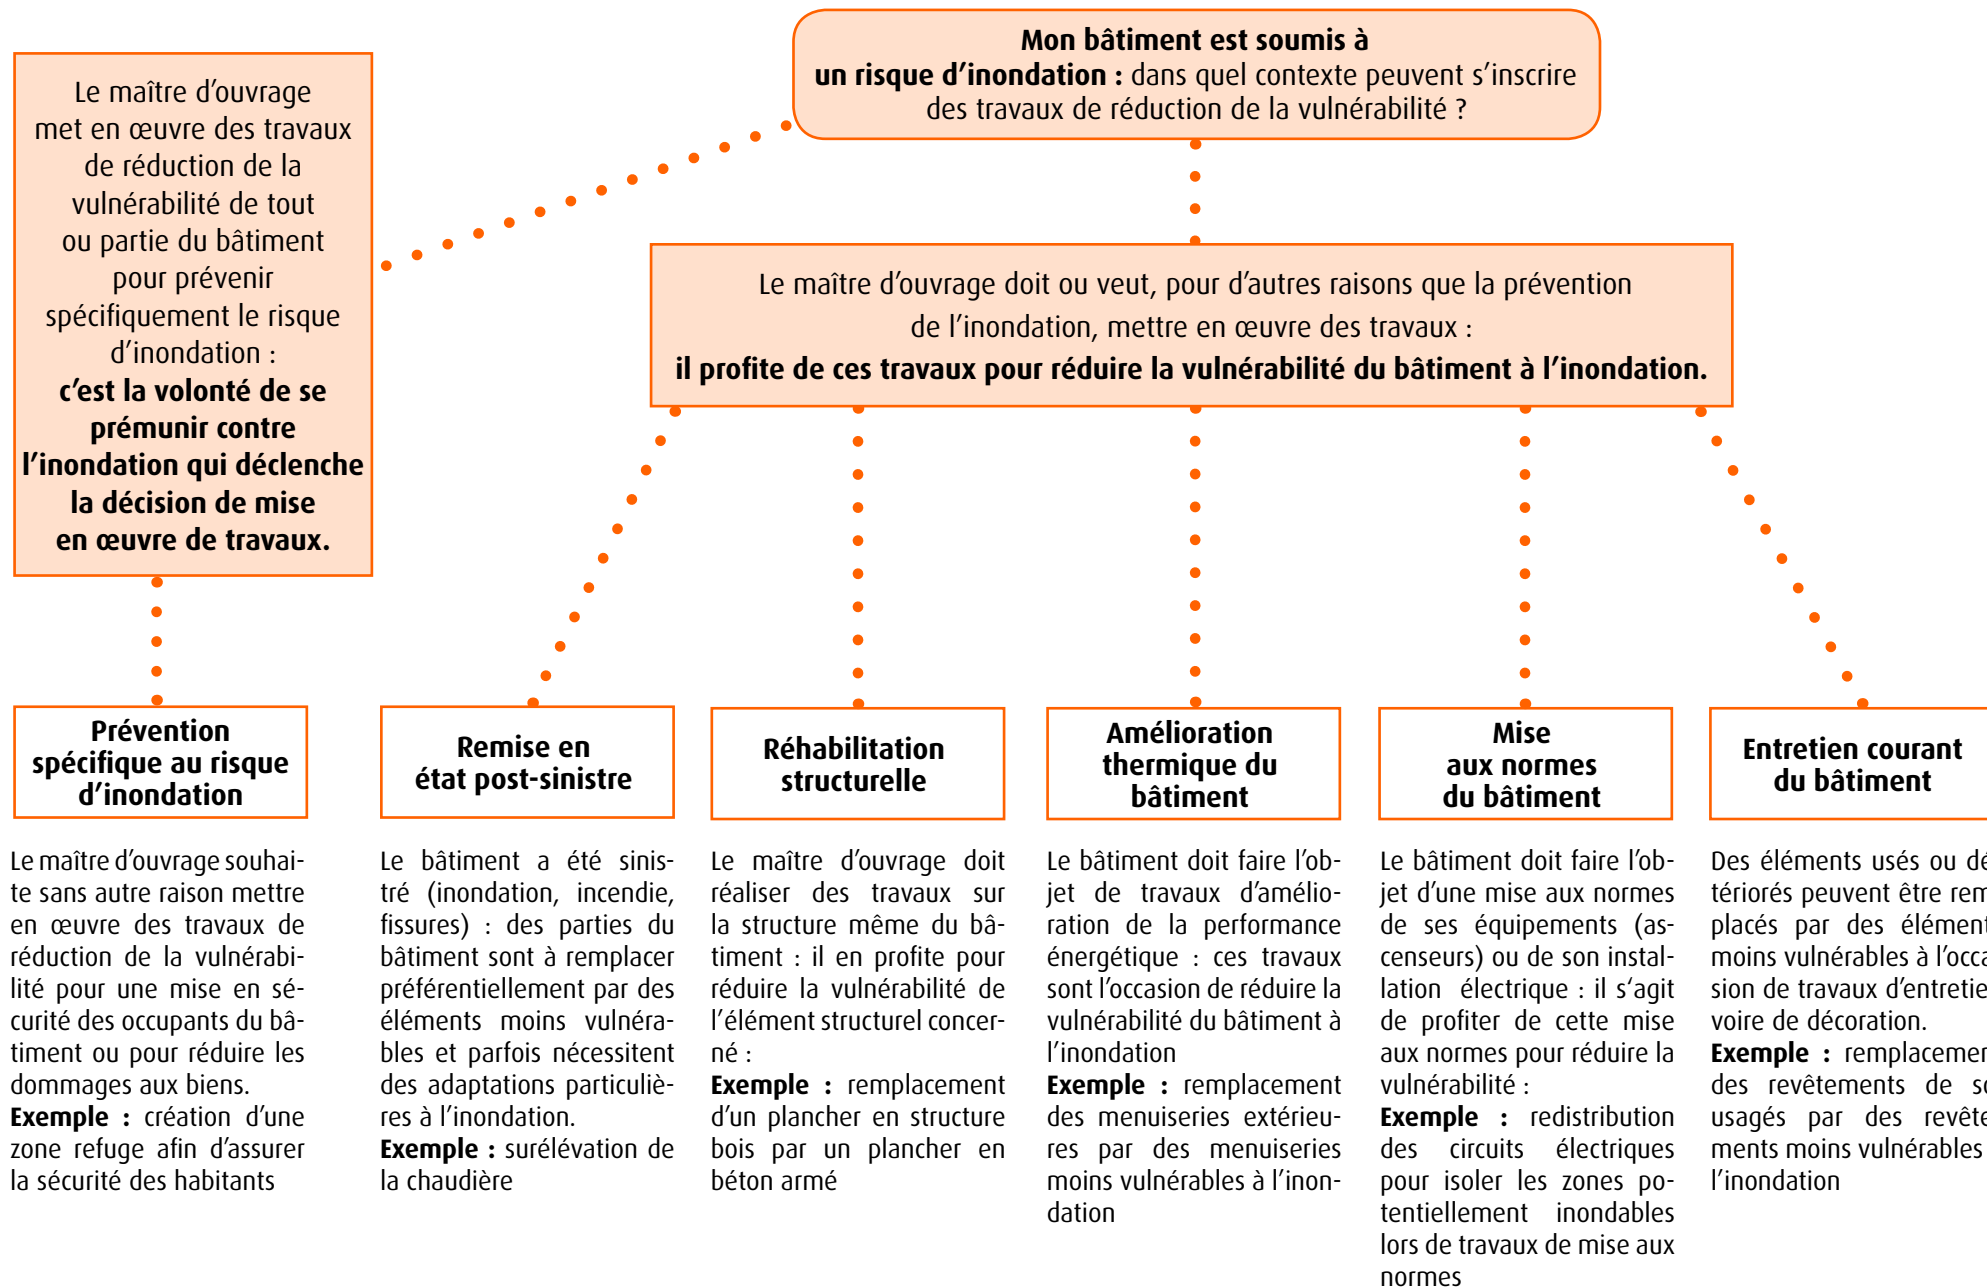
**Mon bâtiment est soumis à un risque d'inondation :** dans quel contexte peuvent s'inscrire des travaux de réduction de la vulnérabilité ?

Le maître d'ouvrage met en œuvre des travaux de réduction de la vulnérabilité de tout ou partie du bâtiment pour prévenir spécifiquement le risque d'inondation : **c'est la volonté de se prémunir contre l'inondation qui déclenche la décision de mise en œuvre de travaux.**

Le maître d'ouvrage doit ou veut, pour d'autres raisons que la prévention de l'inondation, mettre en œuvre des travaux : **il profite de ces travaux pour réduire la vulnérabilité du bâtiment à l'inondation.**

**Prévention spécifique au risque d'inondation**

Le maître d'ouvrage souhaite sans autre raison mettre en œuvre des travaux de réduction de la vulnérabilité pour une mise en sécurité des occupants du bâtiment ou pour réduire les dommages aux biens.
**Exemple :** création d'une zone refuge afin d'assurer la sécurité des habitants

**Remise en état post-sinistre**

Le bâtiment a été sinistré (inondation, incendie, fissures) : des parties du bâtiment sont à remplacer préférentiellement par des éléments moins vulnérables et parfois nécessitent des adaptations particulières à l'inondation.
**Exemple :** surélévation de la chaudière

**Réhabilitation structurelle**

Le maître d'ouvrage doit réaliser des travaux sur la structure même du bâtiment : il en profite pour réduire la vulnérabilité de l'élément structurel concerné :
**Exemple :** remplacement d'un plancher en structure bois par un plancher en béton armé

**Amélioration thermique du bâtiment**

Le bâtiment doit faire l'objet de travaux d'amélioration de la performance énergétique : ces travaux sont l'occasion de réduire la vulnérabilité du bâtiment à l'inondation
**Exemple :** remplacement des menuiseries extérieures par des menuiseries moins vulnérables à l'inondation

**Mise aux normes du bâtiment**

Le bâtiment doit faire l'objet d'une mise aux normes de ses équipements (ascenseurs) ou de son installation électrique : il s'agit de profiter de cette mise aux normes pour réduire la vulnérabilité :
**Exemple :** redistribution des circuits électriques pour isoler les zones potentiellement inondables lors de travaux de mise aux normes

**Entretien courant du bâtiment**

Des éléments usés ou dé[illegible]tériorés peuvent être rem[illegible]placés par des élément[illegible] moins vulnérables à l'occa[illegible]sion de travaux d'entretie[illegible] voire de décoration.
**Exemple :** remplacemen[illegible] des revêtements de s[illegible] usagés par des revête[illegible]ments moins vulnérables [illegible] l'inondation